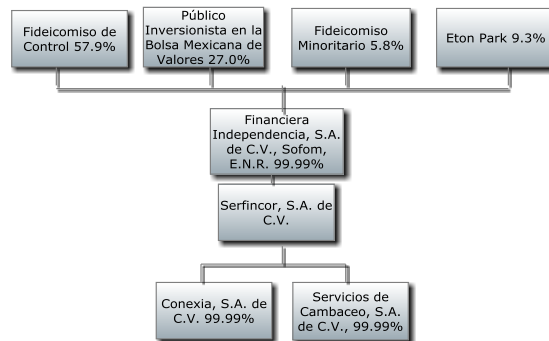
Fideicomiso de Control 57.9%

Público Inversionista en la Bolsa Mexicana de Valores 27.0%

Fideicomiso Minoritario 5.8%

Eton Park 9.3%

Financiera Independencia, S.A. de C.V., Sofom, E.N.R. 99.99%

Serfincor, S.A. de C.V.

Conexia, S.A. de C.V. 99.99%

Servicios de Cambaceo, S.A. de C.V., 99.99%